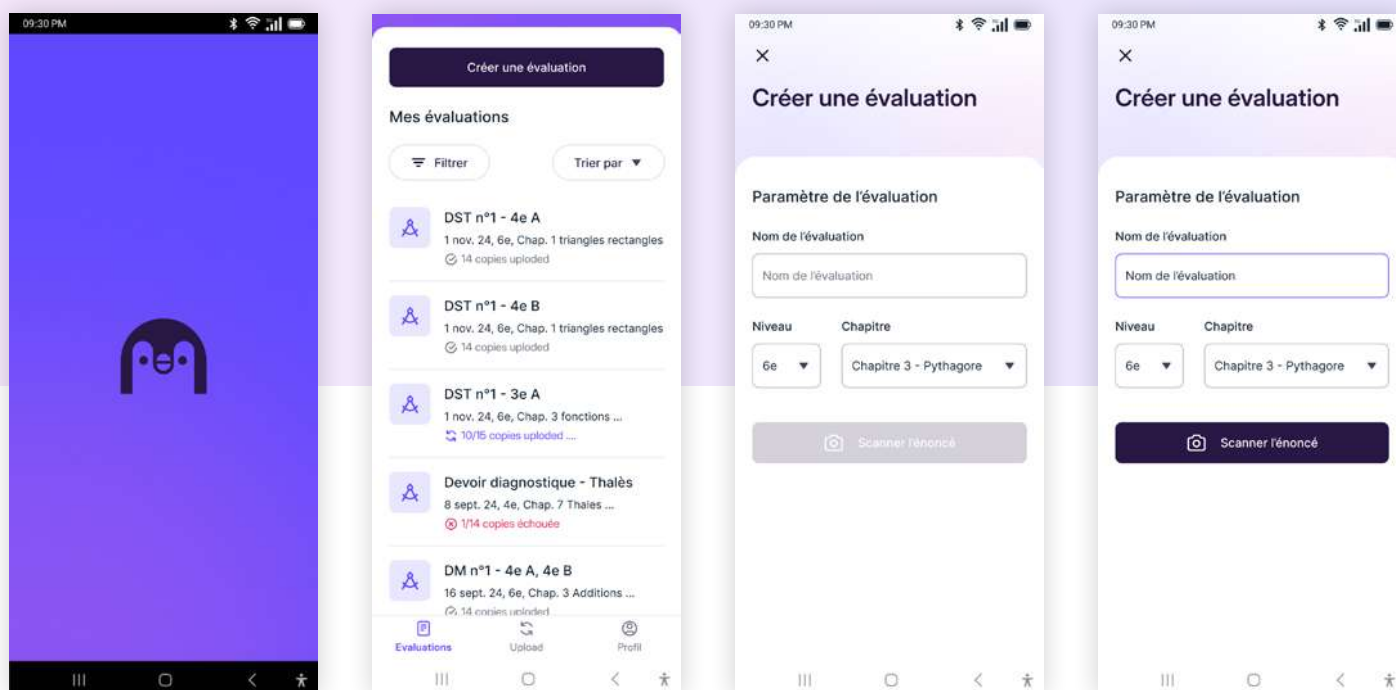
09:30 PM

Créer une évaluation

Mes évaluations

Filtrer

Trier par ▼

DST n°1 - 4e A
1 nov. 24, 6e, Chap. 1 triangles rectangles
14 copies uploded

DST n°1 - 4e B
1 nov. 24, 6e, Chap. 1 triangles rectangles
14 copies uploded

DST n°1 - 3e A
1 nov. 24, 6e, Chap. 3 fonctions ...
10/15 copies uploded ...

Devoir diagnostique - Thalès
8 sept. 24, 4e, Chap. 7 Thales ...
1/14 copies échouée

DM n°1 - 4e A, 4e B
16 sept. 24, 6e, Chap. 3 Additions ...
14 copies uploded

Evaluations
Upload
Profil

09:30 PM
×
Créer une évaluation

Paramètre de l'évaluation
Nom de l'évaluation
Nom de l'évaluation
Niveau
Chapitre
6e ▼
Chapitre 3 - Pythagore ▼
Scanner l'énoncé

09:30 PM
×
Créer une évaluation

Paramètre de l'évaluation
Nom de l'évaluation
Nom de l'évaluation
Niveau
Chapitre
6e ▼
Chapitre 3 - Pythagore ▼
Scanner l'énoncé